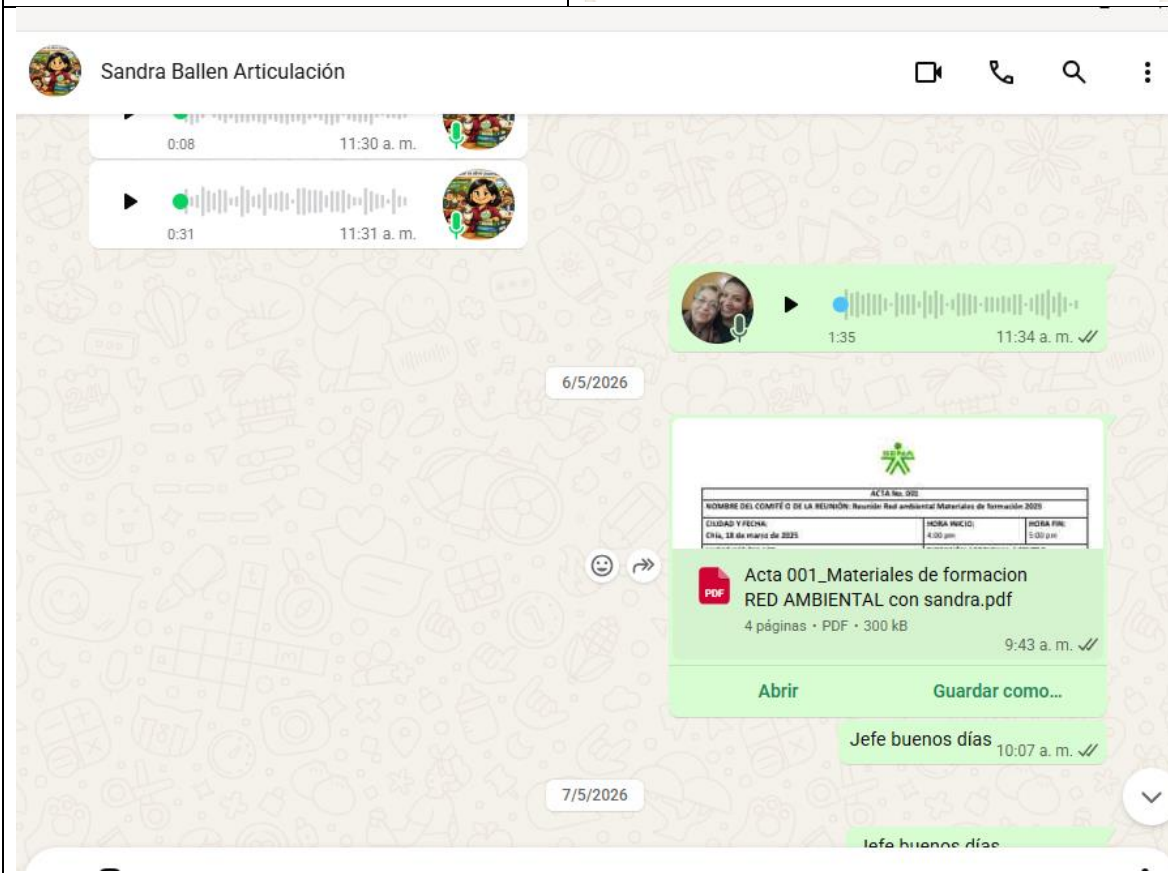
Sandra Ballen Articulación

0:08 11:30 a. m.

0:31 11:31 a. m.

1:35 11:34 a. m.

6/5/2026

SENA

ACTA No. 001

NOMBRE DEL COMITÉ O DE LA REUNIÓN: Reunión Red ambiental Materiales de formación 2025

| CIUDAD Y FECHA: Chía, 18 de marzo de 2025 | HORA INICIO: 4:00 pm | HORA FIN: 5:00 pm |
|---|---|---|

Acta 001_Materiales de formacion RED AMBIENTAL con sandra.pdf

4 páginas • PDF • 300 kB

9:43 a. m.

Abrir

Guardar como...

Jefe buenos días 10:07 a. m.

7/5/2026

Jefe buenos días